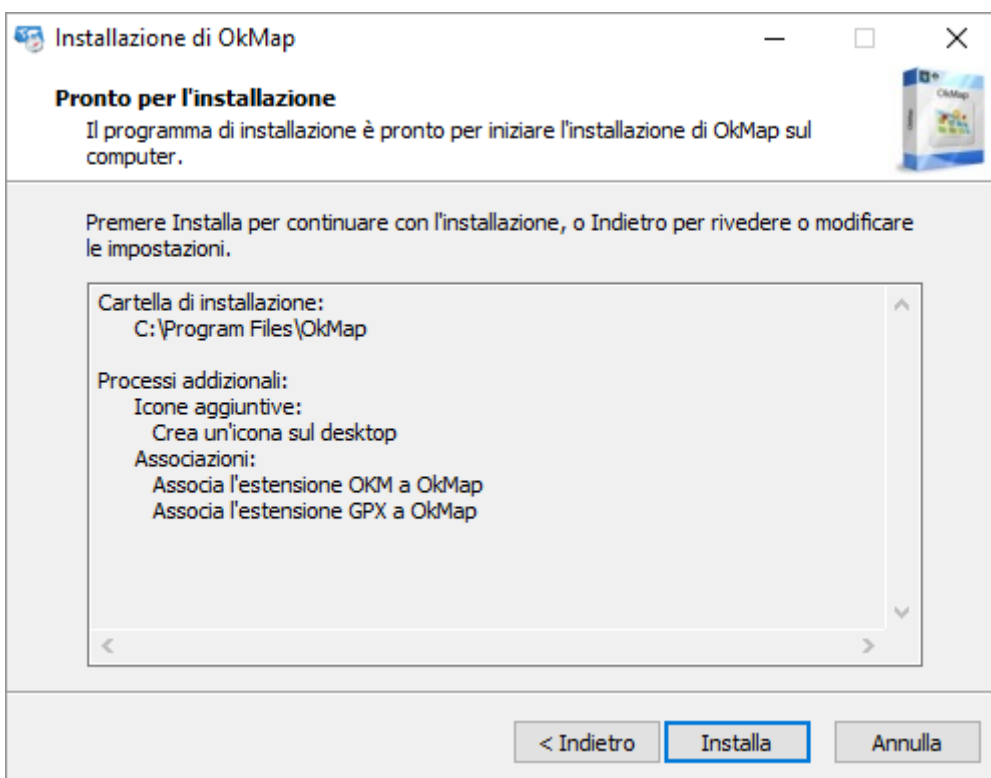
Installazione di OkMap

Pronto per l'installazione

Il programma di installazione è pronto per iniziare l'installazione di OkMap sul computer.

OkMap

Premere Installa per continuare con l'installazione, o Indietro per rivedere o modificare le impostazioni.

Cartella di installazione:
C:\Program Files\OkMap

Processi addizionali:
Icone aggiuntive:
Crea un'icona sul desktop
Associazioni:
Associa l'estensione OKM a OkMap
Associa l'estensione GPX a OkMap

< Indietro
Installa
Annulla